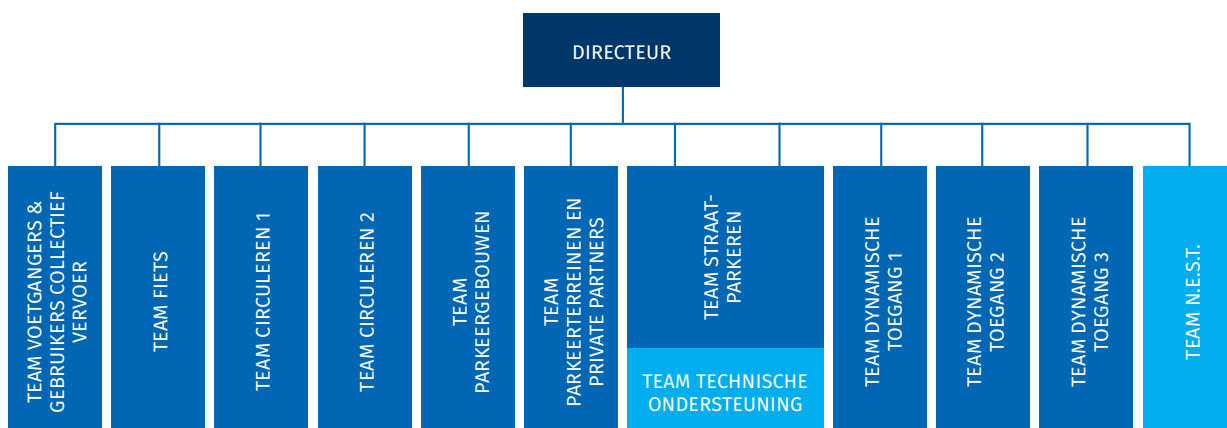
DIRECTEUR

TEAM VOETGANGERS & GEBRUIKERS COLLECTIEF VERVOER

TEAM FIETS

TEAM CIRCULEREN 1

TEAM CIRCULEREN 2

TEAM PARKEERGEBOUWEN

TEAM PARKEERTERREINEN EN PRIVATE PARTNERS

TEAM STRAATPARKEREN

TEAM TECHNISCHE ONDERSTEUNING

TEAM DYNAMISCHE TOEGANG 1

TEAM DYNAMISCHE TOEGANG 2

TEAM DYNAMISCHE TOEGANG 3

TEAM N.E.S.T.